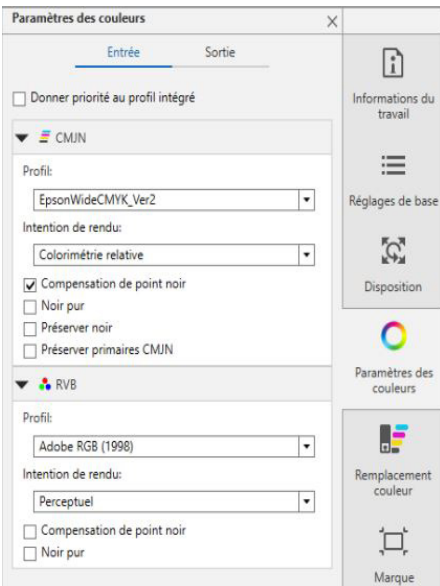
Paramètres des couleurs
×
Entrée
Sortie
Donner priorité au profil intégré
CMJN
Profil:
EpsonWideCMYK_Ver2
Intention de rendu:
Colorimétrie relative
Compensation de point noir
Noir pur
Préserver noir
Préserver primaires CMJN
RVB
Profil:
Adobe RGB (1998)
Intention de rendu:
Perceptuel
Compensation de point noir
Noir pur
Informations du travail
Réglages de base
Disposition
Paramètres des couleurs
Remplacement couleur
Marque